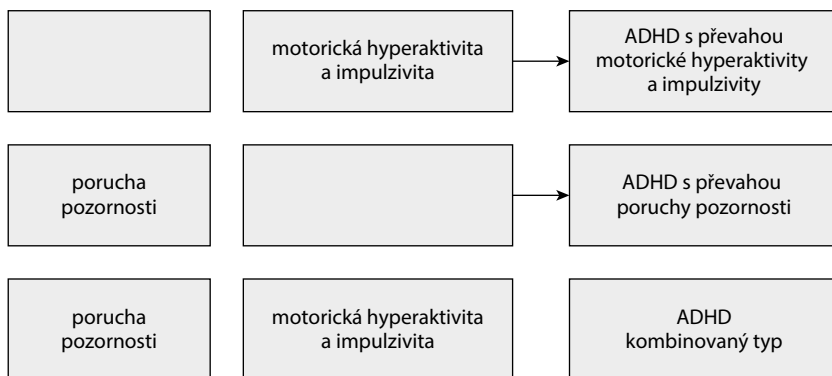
motorická hyperaktivita a impulzivita

ADHD s převahou motorické hyperaktivity a impulzivity

porucha pozornosti

ADHD s převahou poruchy pozornosti

porucha pozornosti

motorická hyperaktivita a impulzivita

ADHD kombinovaný typ